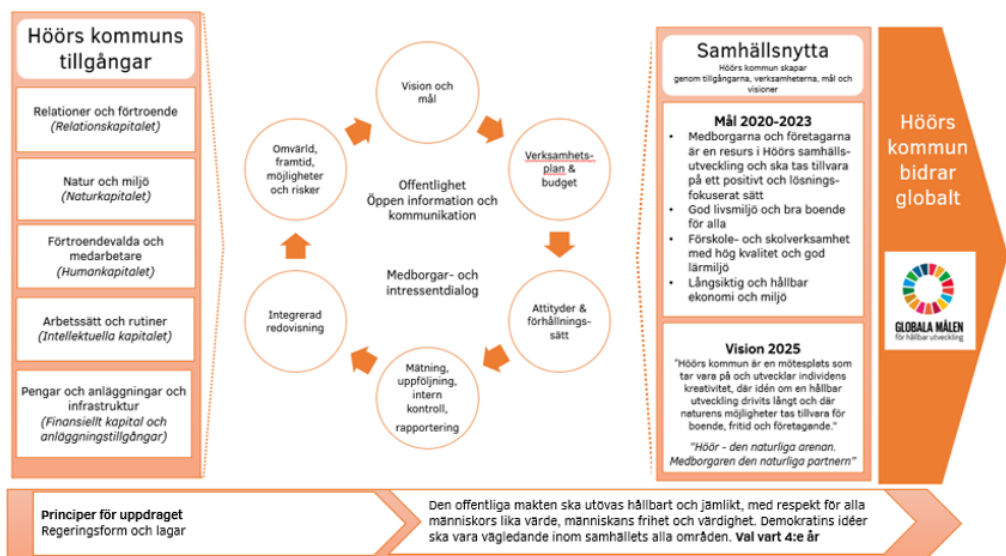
Höörs kommuns tillgångar

Relationer och förtroende
(Relationskapitalet)

Natur och miljö
(Naturkapitalet)

Förtroendevalda och medarbetare
(Humankapitalet)

Arbetssätt och rutiner
(Intellektuella kapitalet)

Pengar och anläggningar och infrastruktur
(Finansiellt kapital och anläggningstillgångar)

Vision och mål

Verksamhetsplan & budget

Attityder & förhållningssätt

Mätning, uppföljning, intern kontroll, rapportering

Integrerad redovisning

Omvärld, framtid, möjligheter och risker

Offentlighet
Öppen information och kommunikation

Medborgar- och intressentdialog

Samhällsnytta
Höörs kommun skapar genom tillgångarna, verksamheterna, mål och visioner

Mål 2020-2023
• Medborgarna och företagarna är en resurs i Höörs samhällsutveckling och ska tas tillvara på ett positivt och lösningsfokuserat sätt
• God livsmiljö och bra boende för alla
• Förskole- och skolverksamhet med hög kvalitet och god lärmiljö
• Långsiktig och hållbar ekonomi och miljö

Vision 2025
"Höörs kommun är en mötesplats som tar vara på och utvecklar individens kreativitet, där idén om en hållbar utveckling drivits långt och där naturens möjligheter tas tillvara för boende, fritid och företagande."

"Höör - den naturliga arenan. Medborgaren den naturliga partnern"

Höörs kommun bidrar globalt

GLOBALA MÅLEN
för hållbar utveckling

Principer för uppdraget
Regeringsform och lagar

Den offentliga makten ska utövas hållbart och jämlikt, med respekt för alla människors lika värde, människans frihet och värdighet. Demokratins idéer ska vara vägledande inom samhällets alla områden. Val vart 4:e år